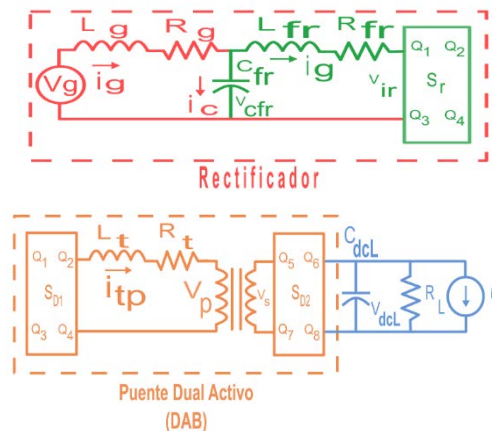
$L_g$ $R_g$ $L_{fr}$ $R_{fr}$ $Q_1$ $Q_2$
Vg $\vec{i_g}$ $C_{fr}$ $\vec{i_g}$ $v_{ir}$ $S_r$
$i_c$ $v_{cfr}$ $Q_3$ $Q_4$

Rectificador

$Q_1$ $Q_2$ $L_t$ $R_t$ $Q_5$ $Q_6$ $C_{dcL}$
$S_{D1}$ $\vec{i_{tp}}$ $V_p$ $V_s$ $S_{D2}$ $V_{dcL}$ $R_L$
$Q_3$ $Q_4$ $Q_7$ $Q_8$

Puente Dual Activo
(DAB)